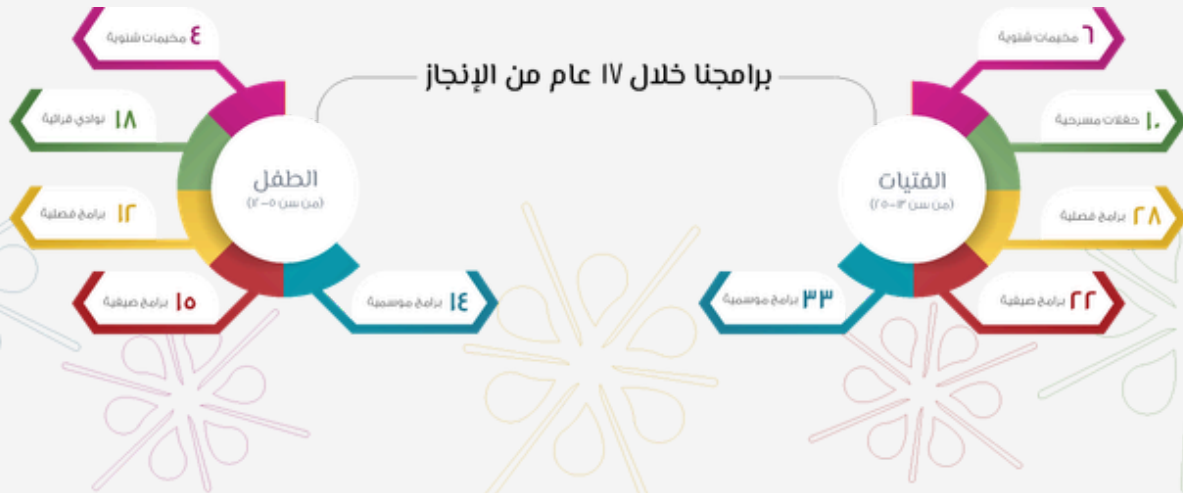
برامجنا خلال ١٧ عام من الإنجاز

الطفل
(من سن ٥-١٢)

٤ مخيمات شتوية
١٨ نوادي قرائية
١٢ برامج فصلية
١٥ برامج صيفية
١٤ برامج موسمية

الفتيات
(من سن ١٣-٢٥)

٦ مخيمات شتوية
١٠ حفلات مسرحية
٢٨ برامج فصلية
٢٢ برامج صيفية
٣٣ برامج موسمية